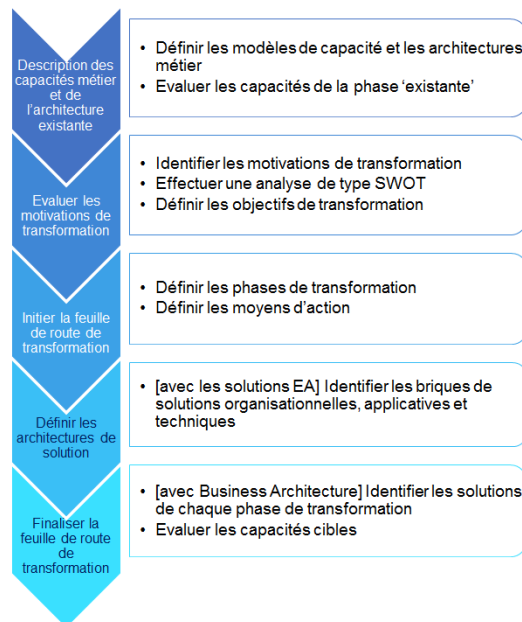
Description des capacités métier et de l'architecture existante

• Définir les modèles de capacité et les architectures métier
• Evaluer les capacités de la phase 'existante'

Evaluer les motivations de transformation

• Identifier les motivations de transformation
• Effectuer une analyse de type SWOT
• Définir les objectifs de transformation

Initier la feuille de route de transformation

• Définir les phases de transformation
• Définir les moyens d'action

Définir les architectures de solution

• [avec les solutions EA] Identifier les briques de solutions organisationnelles, applicatives et techniques

Finaliser la feuille de route de transformation

• [avec Business Architecture] Identifier les solutions de chaque phase de transformation
• Evaluer les capacités cibles